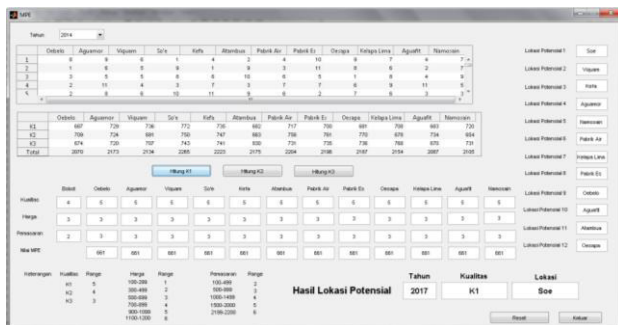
MPE

Tahun 2014

| | Oebelo | Aguamor | Viquam | So'e | Kefa | Atambua | Pabrik Air | Pabrik Es | Oesapa | Kelapa Lima | Aguafit | Namosain |
|---|---|---|---|---|---|---|---|---|---|---|---|---|
| 1 | 0 | 9 | 6 | 1 | 4 | 2 | 4 | 10 | 6 | 7 | 6 | 7 |
| 2 | 1 | 6 | 5 | 8 | 6 | 9 | 3 | 11 | 8 | 5 | 2 | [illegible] |
| 3 | 3 | 5 | 5 | 8 | 6 | 10 | 6 | 5 | 1 | 8 | 4 | 6 |
| 4 | 2 | 11 | 4 | 3 | 7 | 3 | 7 | 7 | 6 | 9 | 11 | 5 |
| 5 | 2 | 6 | 6 | 10 | 11 | 9 | 5 | 2 | 7 | 8 | 10 | 3 |

| | Oebelo | Aguamor | Viquam | So'e | Kefa | Atambua | Pabrik Air | Pabrik Es | Oesapa | Kelapa Lima | Aguafit | Namosain |
|---|---|---|---|---|---|---|---|---|---|---|---|---|
| K1 | 687 | 720 | 736 | 772 | 736 | 682 | 717 | 700 | 681 | 700 | 683 | 720 |
| K2 | 709 | 726 | 691 | 750 | 747 | 683 | 756 | 761 | 770 | 678 | 734 | 684 |
| K3 | 674 | 726 | 707 | 743 | 741 | 830 | 731 | 735 | 736 | 768 | 670 | 731 |
| Total | 2070 | 2173 | 2134 | 2265 | 2223 | 2175 | 2204 | 2196 | 2187 | 2154 | 2087 | 2135 |

Hitung K1 Hitung K2 Hitung K3

| | Bobot | Oebelo | Aguamor | Viquam | So'e | Kefa | Atambua | Pabrik Air | Pabrik Es | Oesapa | Kelapa Lima | Aguafit | Namosain |
|---|---|---|---|---|---|---|---|---|---|---|---|---|---|
| Kualitas | 4 | 5 | 5 | 5 | 5 | 5 | 5 | 5 | 5 | 5 | 5 | 5 | 5 |
| Harga | 3 | 3 | 3 | 3 | 3 | 3 | 3 | 3 | 3 | 3 | 3 | 3 | 3 |
| Pemasaran | 2 | 3 | 3 | 3 | 3 | 3 | 3 | 3 | 3 | 3 | 3 | 3 | 3 |
| Nilai MPE | | 661 | 661 | 661 | 661 | 661 | 661 | 661 | 661 | 661 | 661 | 661 | 661 |

Keterangan: Kualitas Range K1 5 K2 4 K3 3
Harga Range 100-299 1 300-499 2 500-699 3 700-899 4 900-1099 5 1100-1300 6
Pemasaran Range 100-499 2 500-999 3 1000-1499 4 1500-2000 5 2100-2200 6

Lokasi Potensial 1 Soe
Lokasi Potensial 2 Viquam
Lokasi Potensial 3 Kefa
Lokasi Potensial 4 Aguamor
Lokasi Potensial 5 Namosain
Lokasi Potensial 6 Pabrik Air
Lokasi Potensial 7 Kelapa Lima
Lokasi Potensial 8 Pabrik Es
Lokasi Potensial 9 Oebelo
Lokasi Potensial 10 Aguafit
Lokasi Potensial 11 Atambua
Lokasi Potensial 12 Oesapa

Hasil Lokasi Potensial
Tahun 2017
Kualitas K1
Lokasi Soe

Reset Keluar